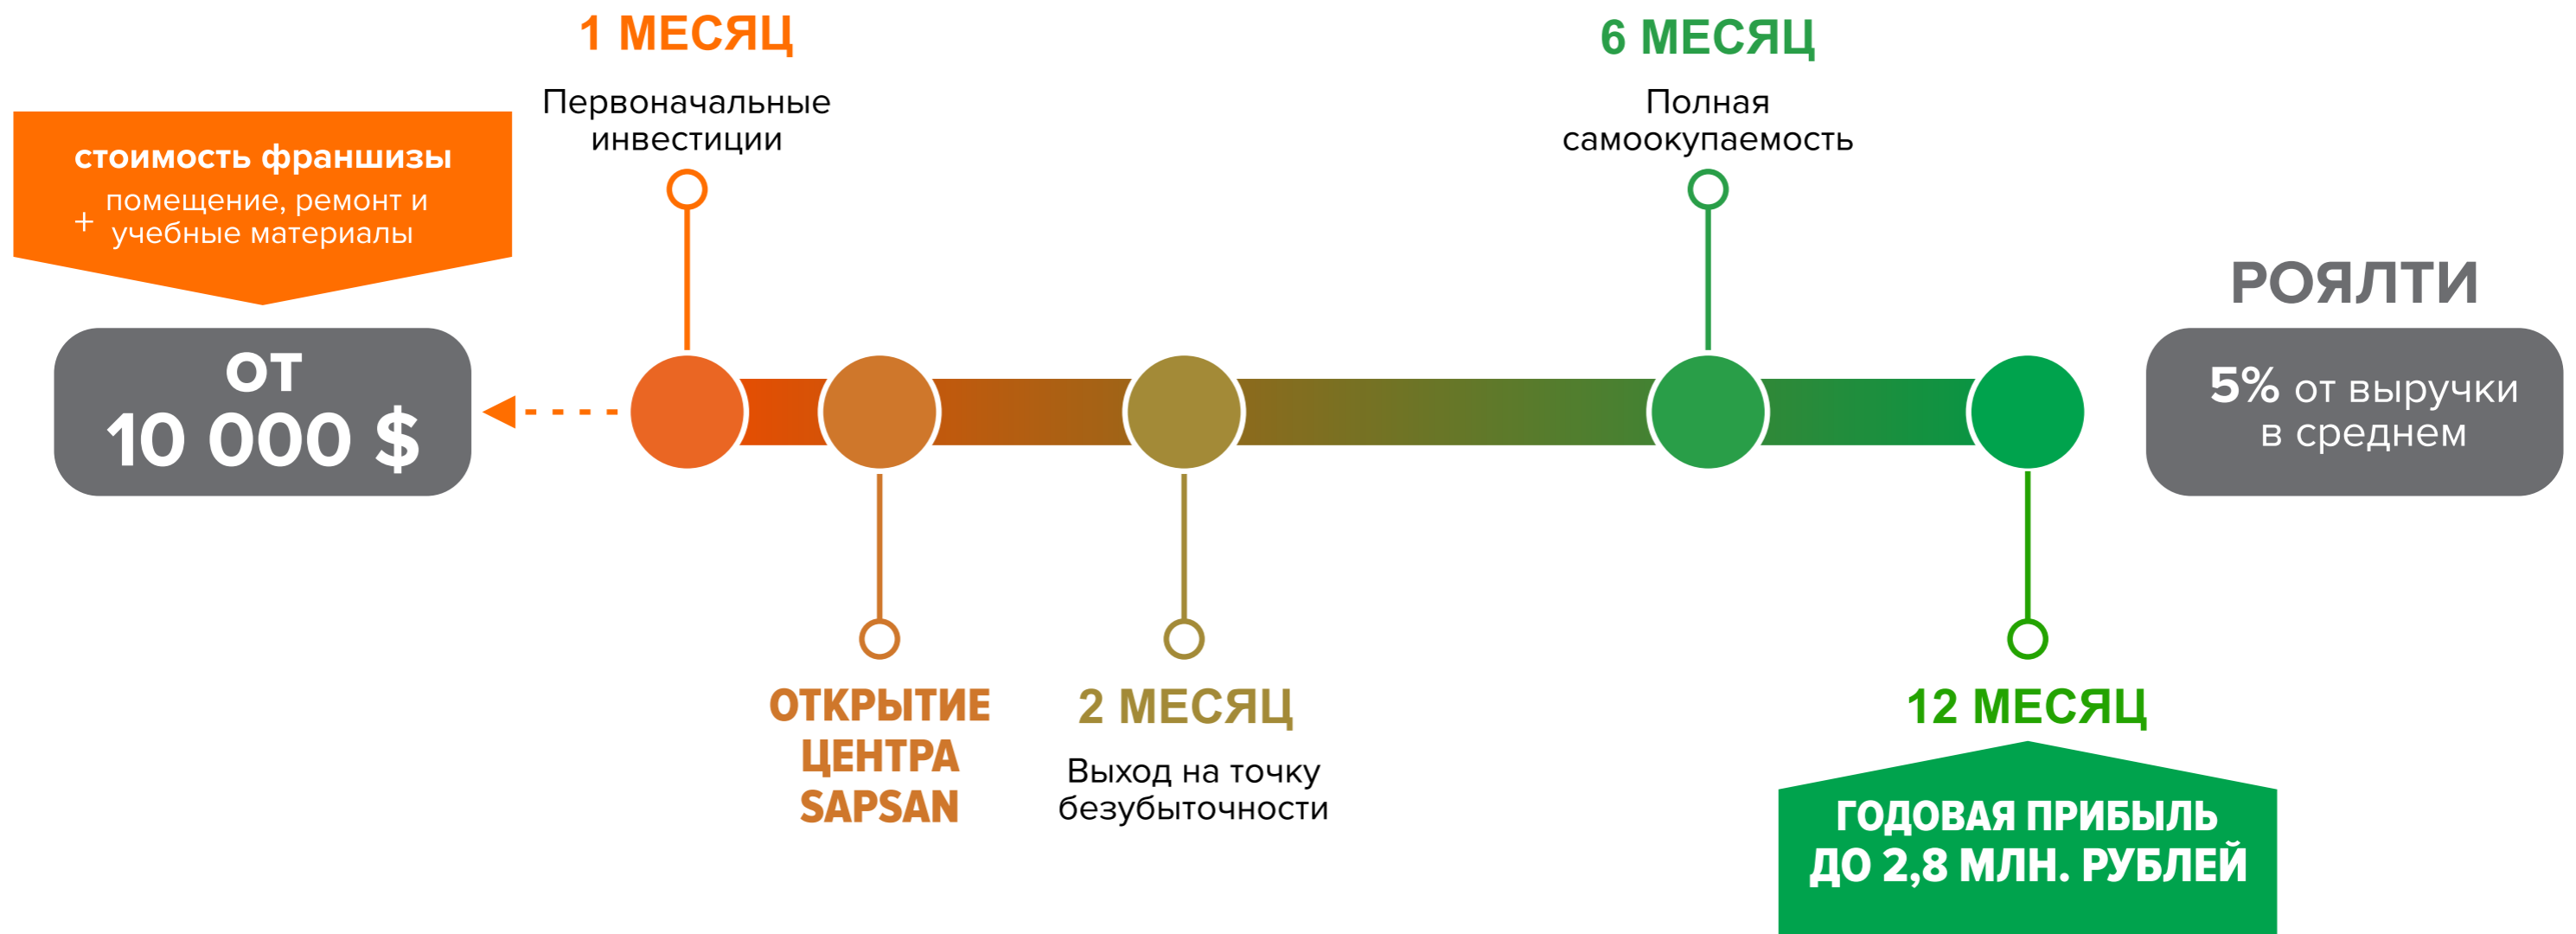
1 МЕСЯЦ

Первоначальные инвестиции

6 МЕСЯЦ

Полная самоокупаемость

стоимость франшизы

+ помещение, ремонт и учебные материалы

ОТ
10 000 $

РОЯЛТИ

5% от выручки в среднем

ОТКРЫТИЕ ЦЕНТРА SAPSAN

2 МЕСЯЦ

Выход на точку безубыточности

12 МЕСЯЦ

ГОДОВАЯ ПРИБЫЛЬ ДО 2,8 МЛН. РУБЛЕЙ